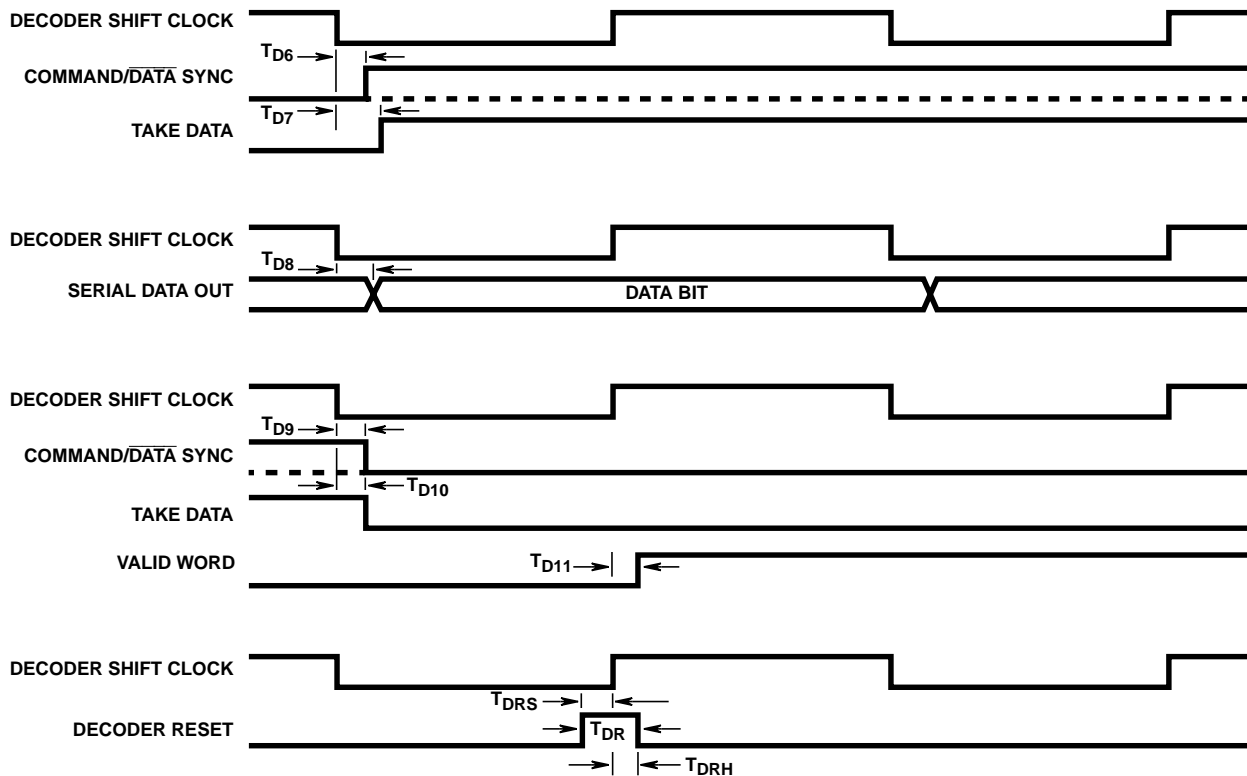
DECODER SHIFT CLOCK

$T_{D6}$

COMMAND/$\overline{\text{DATA}}$ SYNC

$T_{D7}$

TAKE DATA

DECODER SHIFT CLOCK

$T_{D8}$

SERIAL DATA OUT

DATA BIT

DECODER SHIFT CLOCK

$T_{D9}$

COMMAND/$\overline{\text{DATA}}$ SYNC

$T_{D10}$

TAKE DATA

VALID WORD

$T_{D11}$

DECODER SHIFT CLOCK

$T_{DRS}$

DECODER RESET

$T_{DR}$

$T_{DRH}$